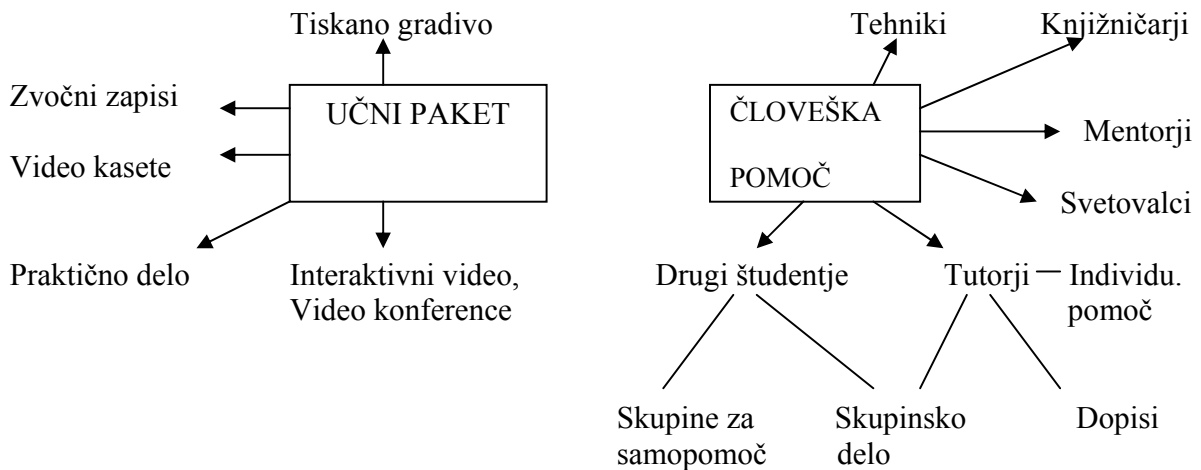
Tiskano gradivo

Zvočni zapisi

UČNI PAKET

Video kasete

Praktično delo

Interaktivni video, Video konference

Tehniki

Knjižničarji

ČLOVEŠKA POMOČ

Mentorji

Svetovalci

Drugi študentje

Tutorji – Individu. pomoč

Skupine za samopomoč

Skupinsko delo

Dopisi